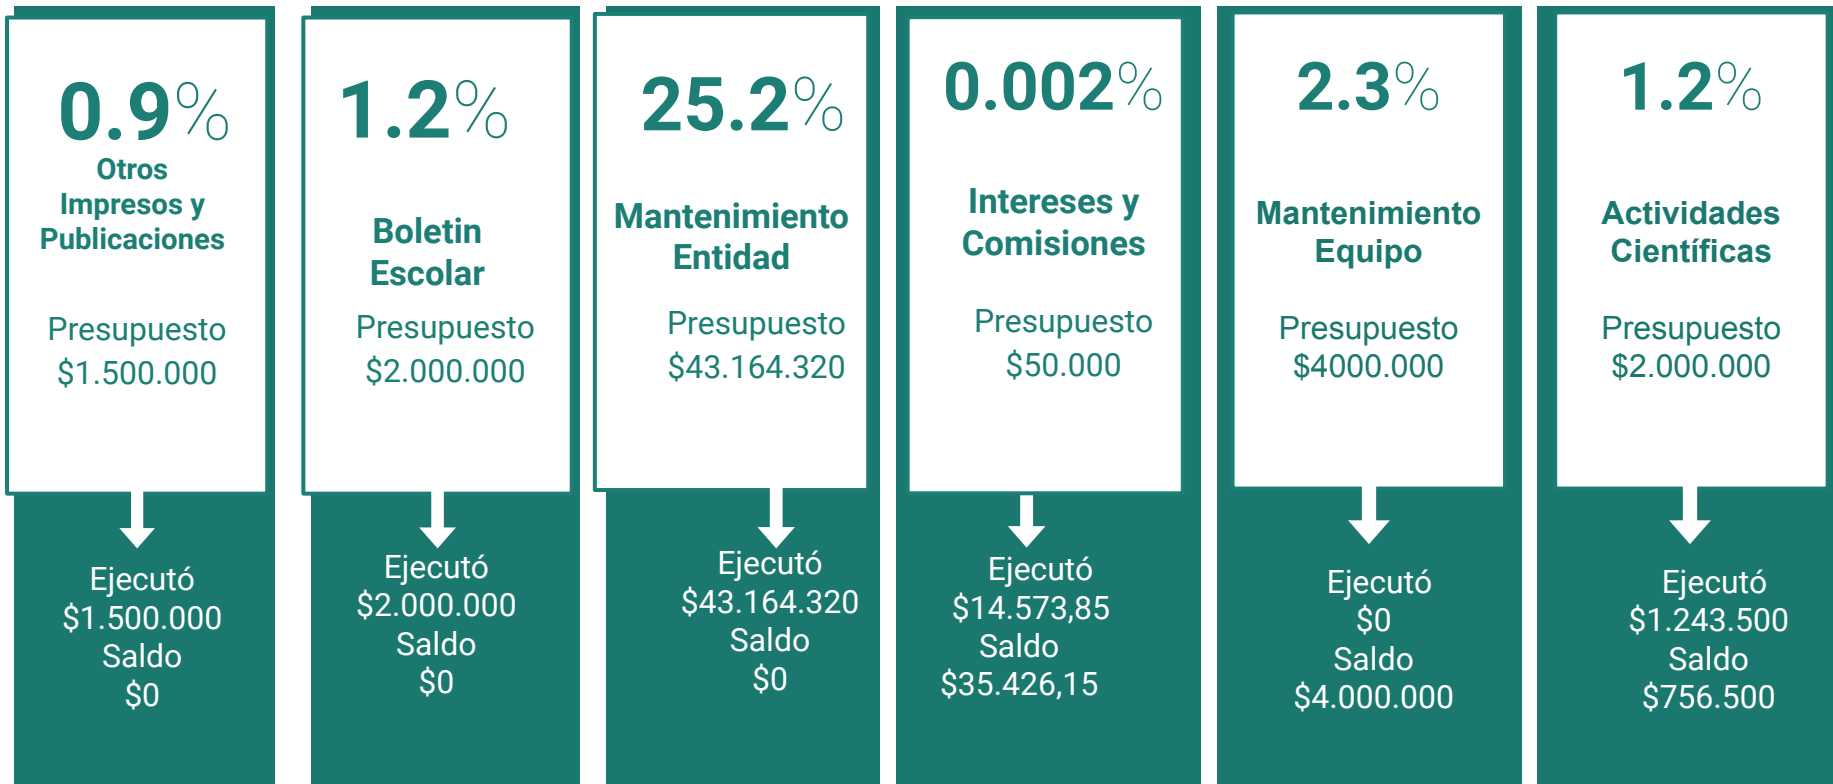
0.9%
Otros Impresos y Publicaciones

Presupuesto
$1.500.000

Ejecutó
$1.500.000
Saldo
$0

1.2%
Boletin Escolar

Presupuesto
$2.000.000

Ejecutó
$2.000.000
Saldo
$0

25.2%
Mantenimiento Entidad

Presupuesto
$43.164.320

Ejecutó
$43.164.320
Saldo
$0

0.002%
Intereses y Comisiones

Presupuesto
$50.000

Ejecutó
$14.573,85
Saldo
$35.426,15

2.3%
Mantenimiento Equipo

Presupuesto
$4000.000

Ejecutó
$0
Saldo
$4.000.000

1.2%
Actividades Científicas

Presupuesto
$2.000.000

Ejecutó
$1.243.500
Saldo
$756.500